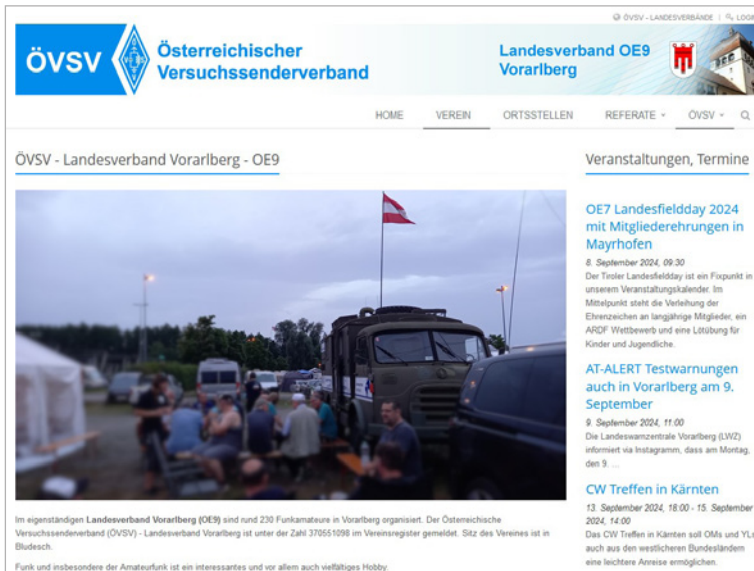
ÖVSV - LANDESVERBÄNDE | LOG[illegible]

ÖVSV Österreichischer Versuchssenderverband

Landesverband OE9 Vorarlberg

HOME VEREIN ORTSSTELLEN REFERATE ÖVSV

ÖVSV - Landesverband Vorarlberg - OE9

Im eigenständigen **Landesverband Vorarlberg (OE9)** sind rund 230 Funkamateure in Vorarlberg organisiert. Der Österreichische Versuchssenderverband (ÖVSV) - Landesverband Vorarlberg ist unter der Zahl 370551098 im Vereinsregister gemeldet. Sitz des Vereines ist in Bludesch.

Funk und insbesondere der Amateurfunk ist ein interessantes und vor allem auch vielfältiges Hobby.

Veranstaltungen, Termine

OE7 Landesfieldday 2024 mit Mitgliederehrungen in Mayrhofen

8. September 2024, 09:30

Der Tiroler Landesfieldday ist ein Fixpunkt in unserem Veranstaltungskalender. Im Mittelpunkt steht die Verleihung der Ehrenzeichen an langjährige Mitglieder, ein ARDF Wettbewerb und eine Lötübung für Kinder und Jugendliche.

AT-ALERT Testwarnungen auch in Vorarlberg am 9. September

9. September 2024, 11:00

Die Landeswarnzentrale Vorarlberg (LWZ) informiert via Instagramm, dass am Montag, den 9. ...

CW Treffen in Kärnten

13. September 2024, 18:00 - 15. September 2024, 14:00

Das CW Treffen in Kärnten soll OMs und YL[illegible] auch aus den westlicheren Bundesländern eine leichtere Anreise ermöglichen.